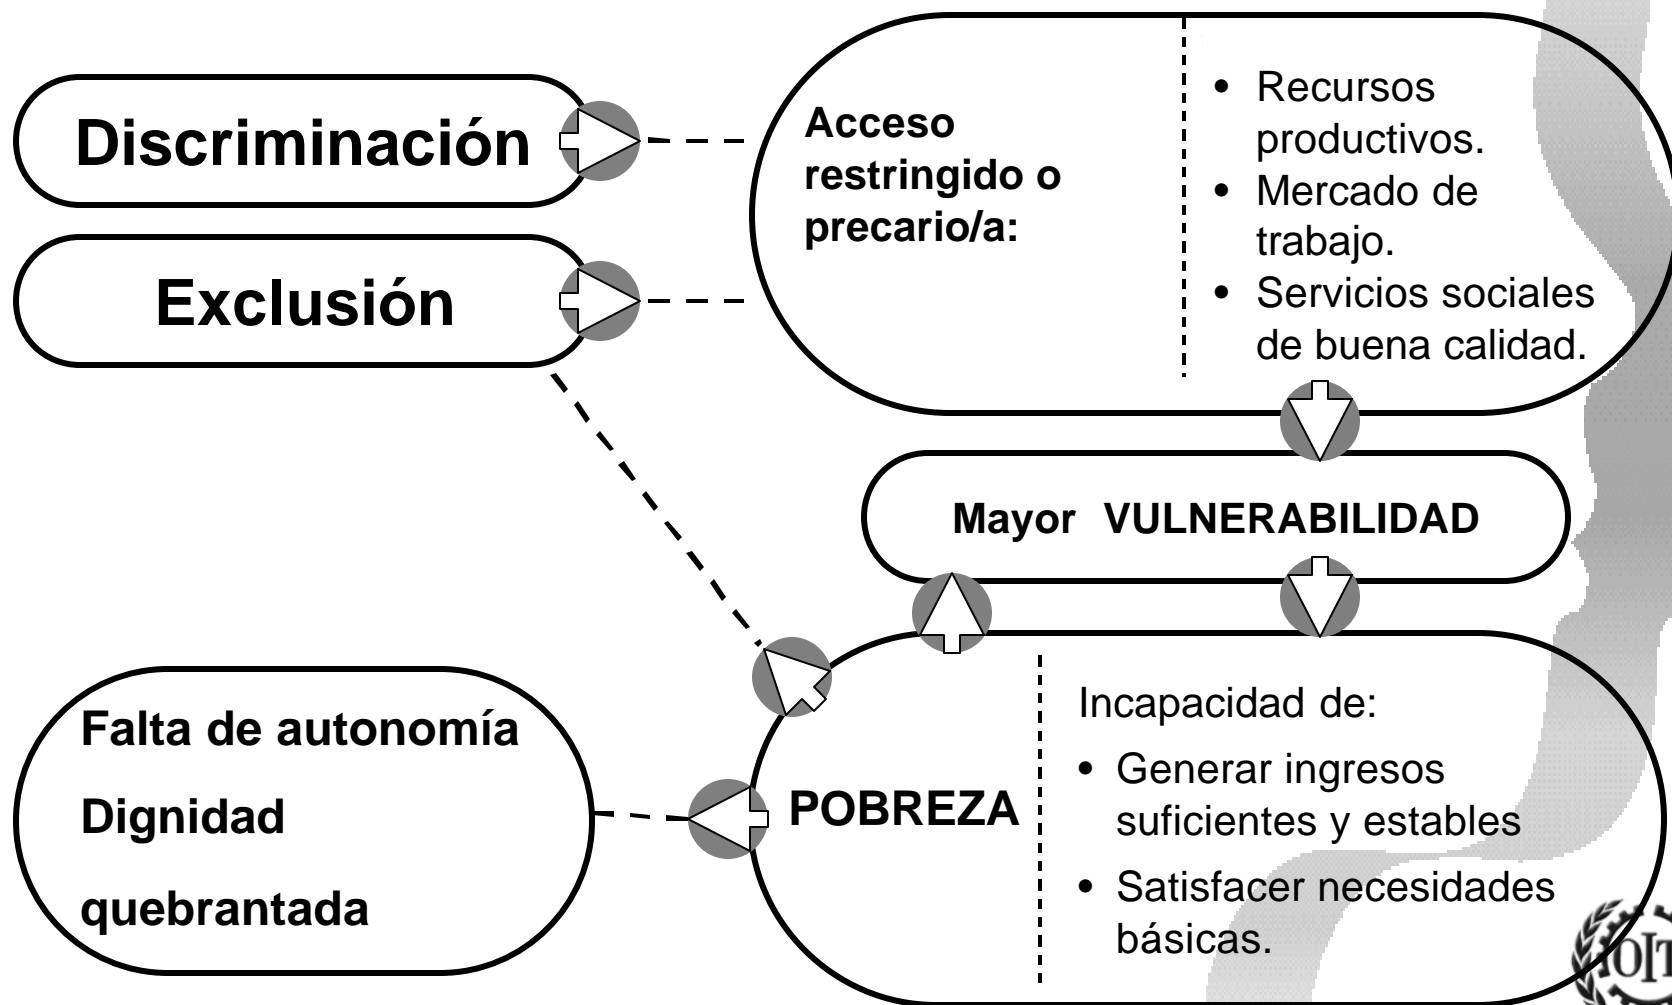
Discriminación

Exclusión

Acceso restringido o precario/a:

- Recursos productivos.
- Mercado de trabajo.
- Servicios sociales de buena calidad.

Mayor VULNERABILIDAD

Falta de autonomía

Dignidad

quebrantada

POBREZA

Incapacidad de:

- Generar ingresos suficientes y estables
- Satisfacer necesidades básicas.

OIT